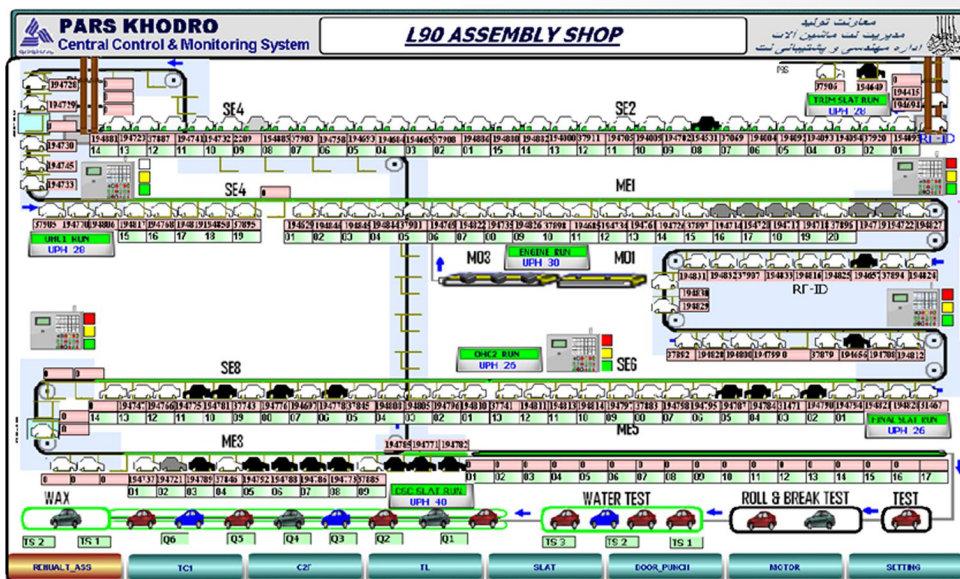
PARS KHODRO
Central Control & Monitoring System

L90 ASSEMBLY SHOP

معاونت تولید
مدیریت لت ماشین الات
اداره مهندسی و پشتیبانی لت

SE4
SE2
TRIM SLAT RUN
UPH 28
RF-ID
SE4
MEI
UHL1 RUN
UPH 28
M03
M01
ENGINE RUN
UPH 30
RF-ID
OHC2 RUN
UPH 26
SE6
SE8
FINAL SLAT RUN
UPH 26
ME3
ME5
CSC SLAT RUN
UPH 40
WAX
WATER TEST
ROLL & BREAK TEST
TEST
TS 2
TS 1
Q6
Q5
Q4
Q3
Q2
Q1
TS 3
TS 2
TS 1

REBUALT_ASS
TC1
C2F
TL
SLAT
DOOR_PUNCH
MOTOR
SETTING